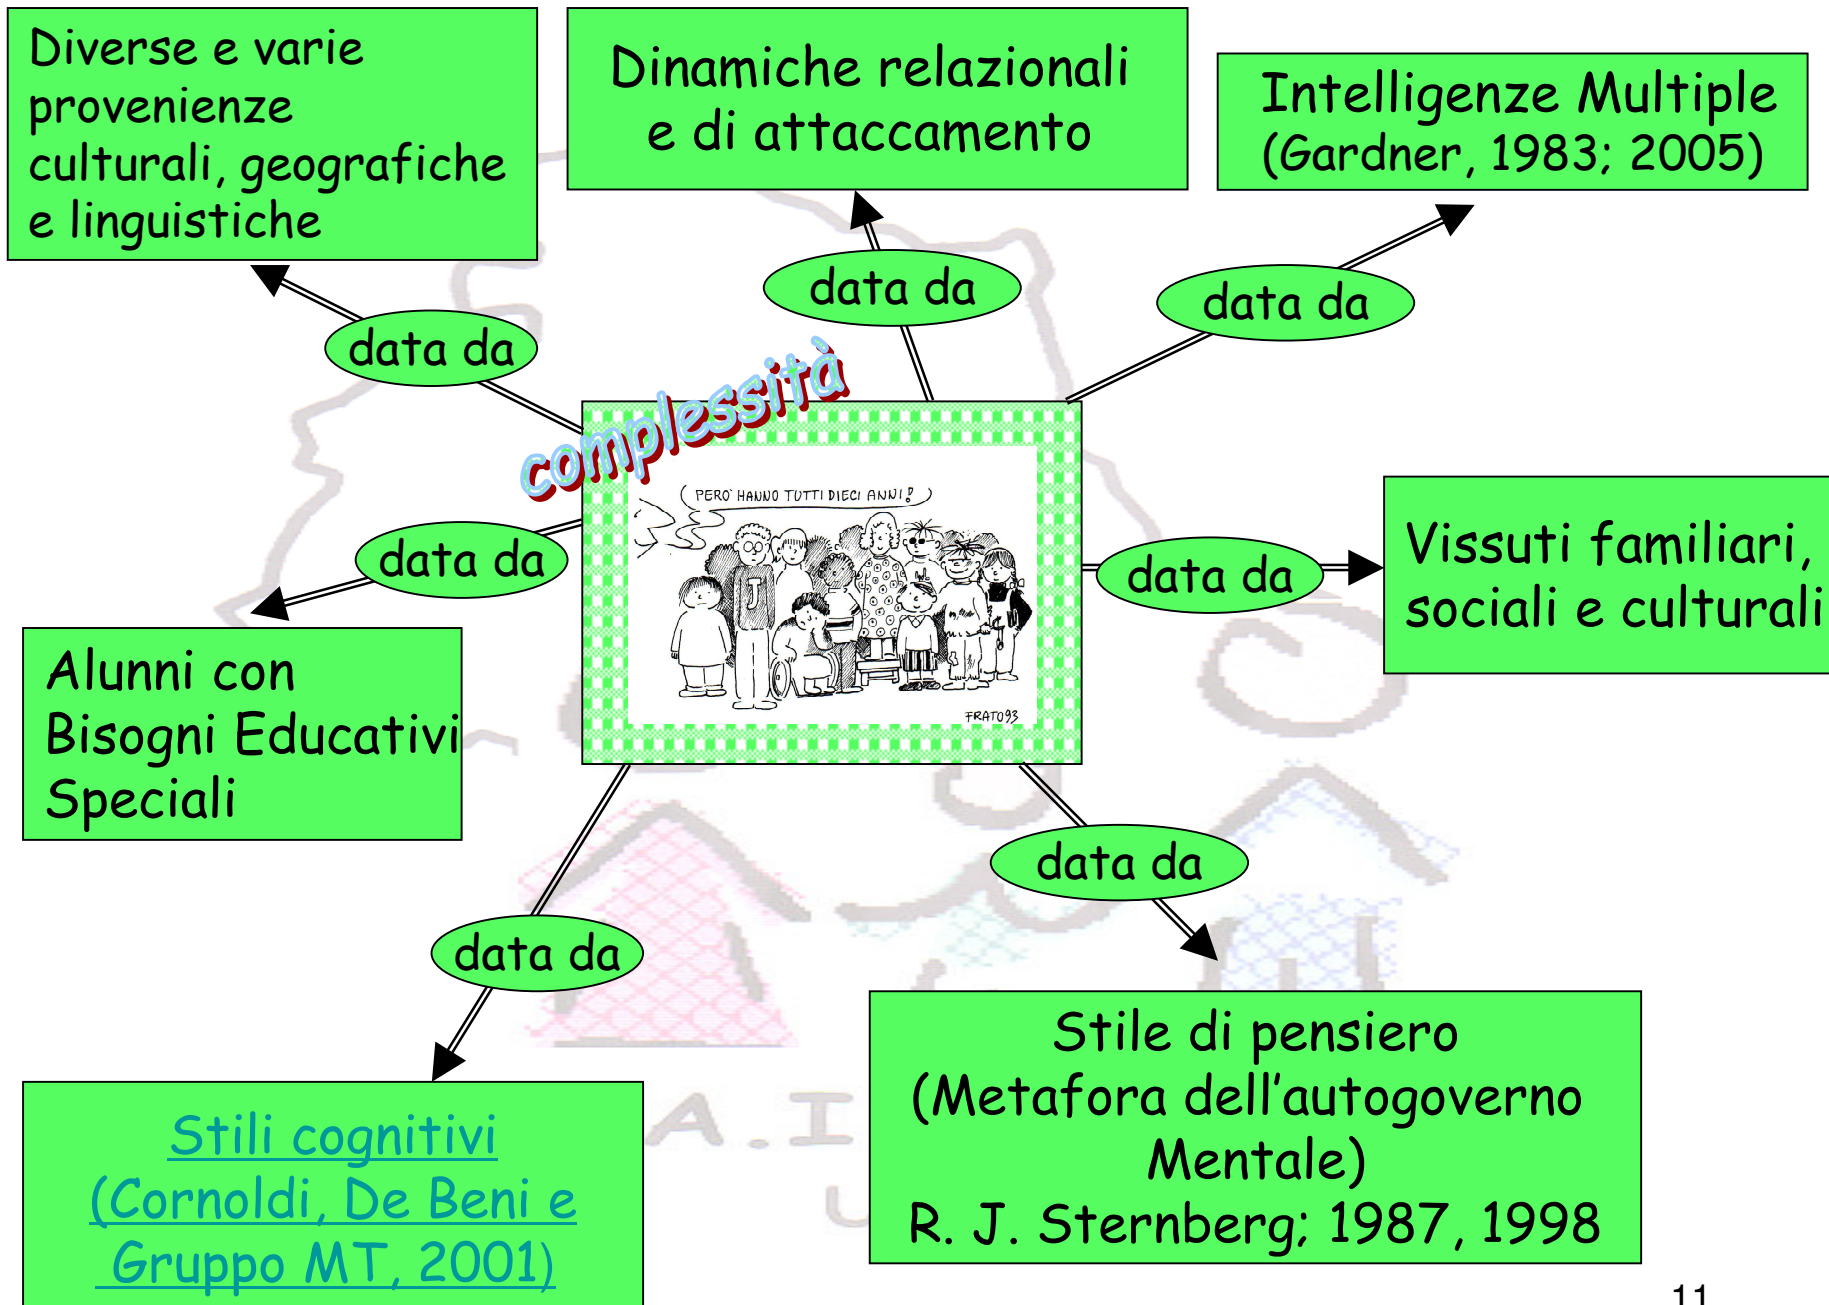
Diverse e varie provenienze culturali, geografiche e linguistiche

Dinamiche relazionali e di attaccamento

Intelligenze Multiple (Gardner, 1983; 2005)

data da

data da

data da

complessità

PERO' HANNO TUTTI DIECI ANNI!

J

FRATO93

data da

data da

Vissuti familiari, sociali e culturali

Alunni con Bisogni Educativi Speciali

data da

data da

Stili cognitivi (Cornoldi, De Beni e Gruppo MT, 2001)

Stile di pensiero (Metafora dell'autogoverno Mentale) R. J. Sternberg; 1987, 1998

A.I

11